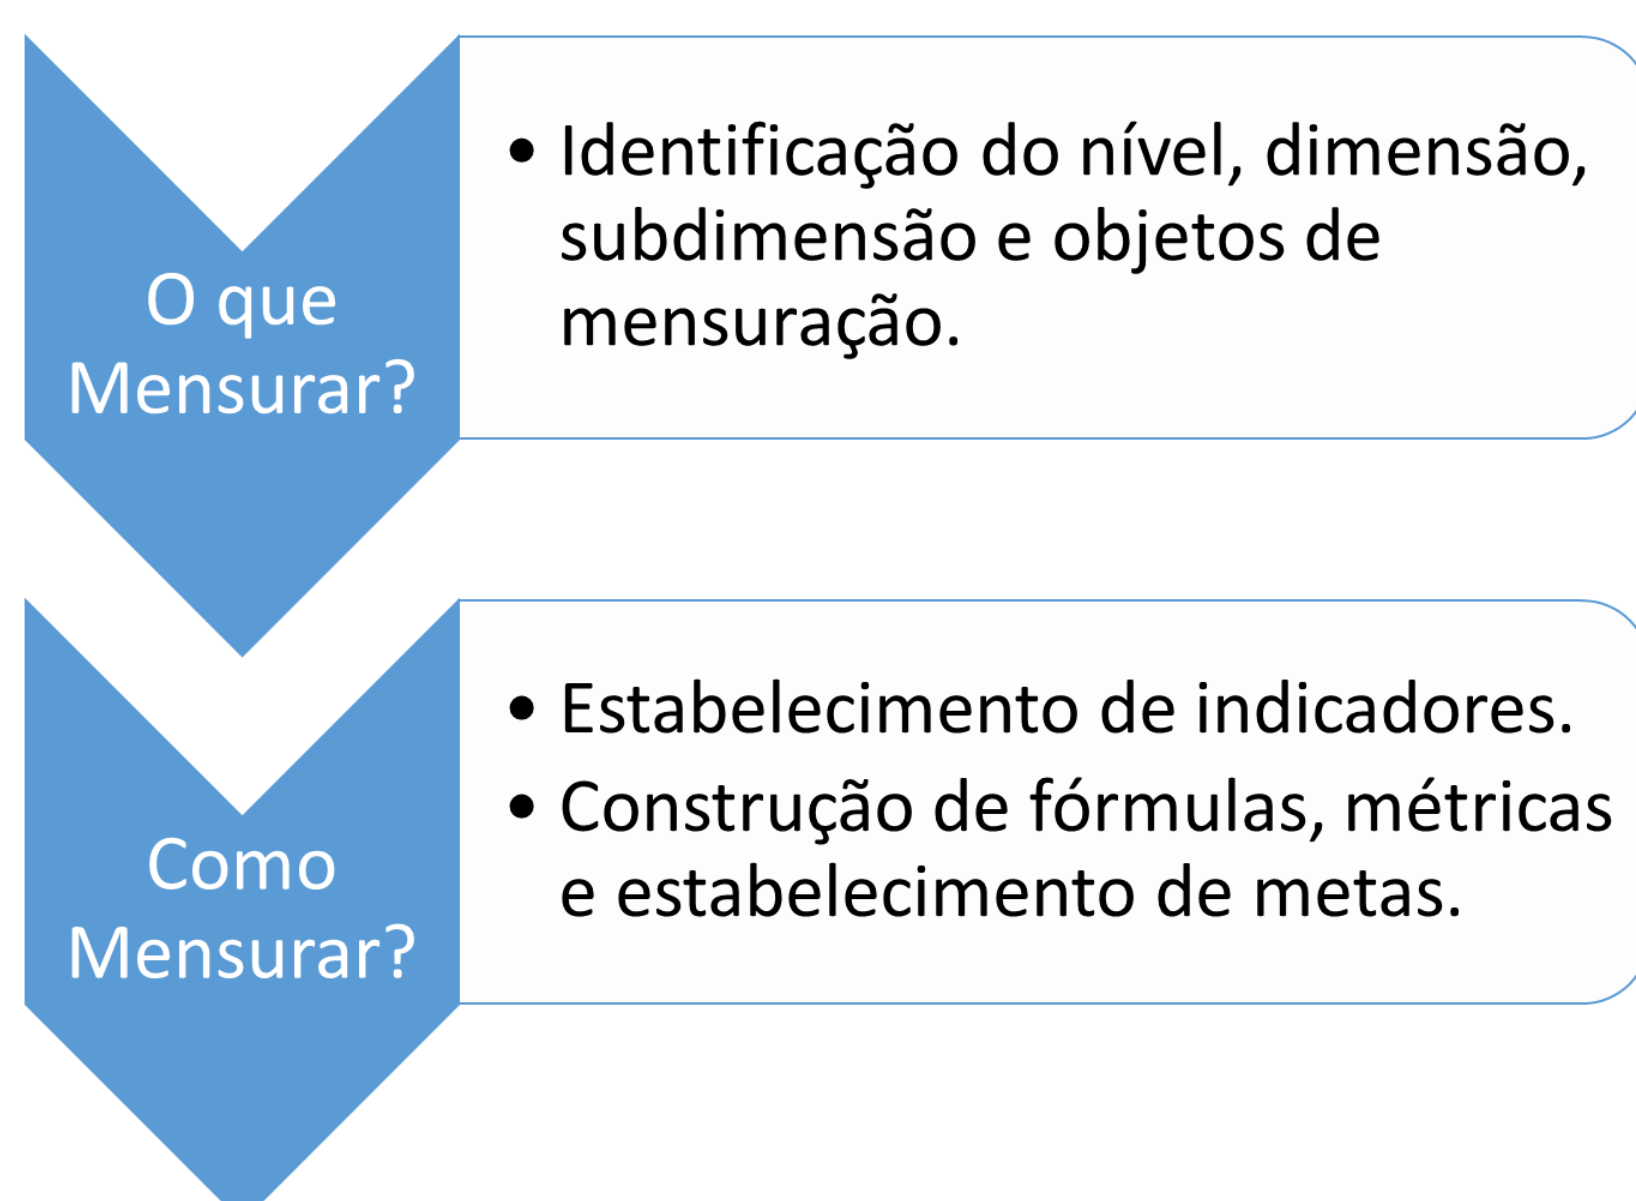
O que Mensurar?

• Identificação do nível, dimensão, subdimensão e objetos de mensuração.

Como Mensurar?

• Estabelecimento de indicadores.
• Construção de fórmulas, métricas e estabelecimento de metas.